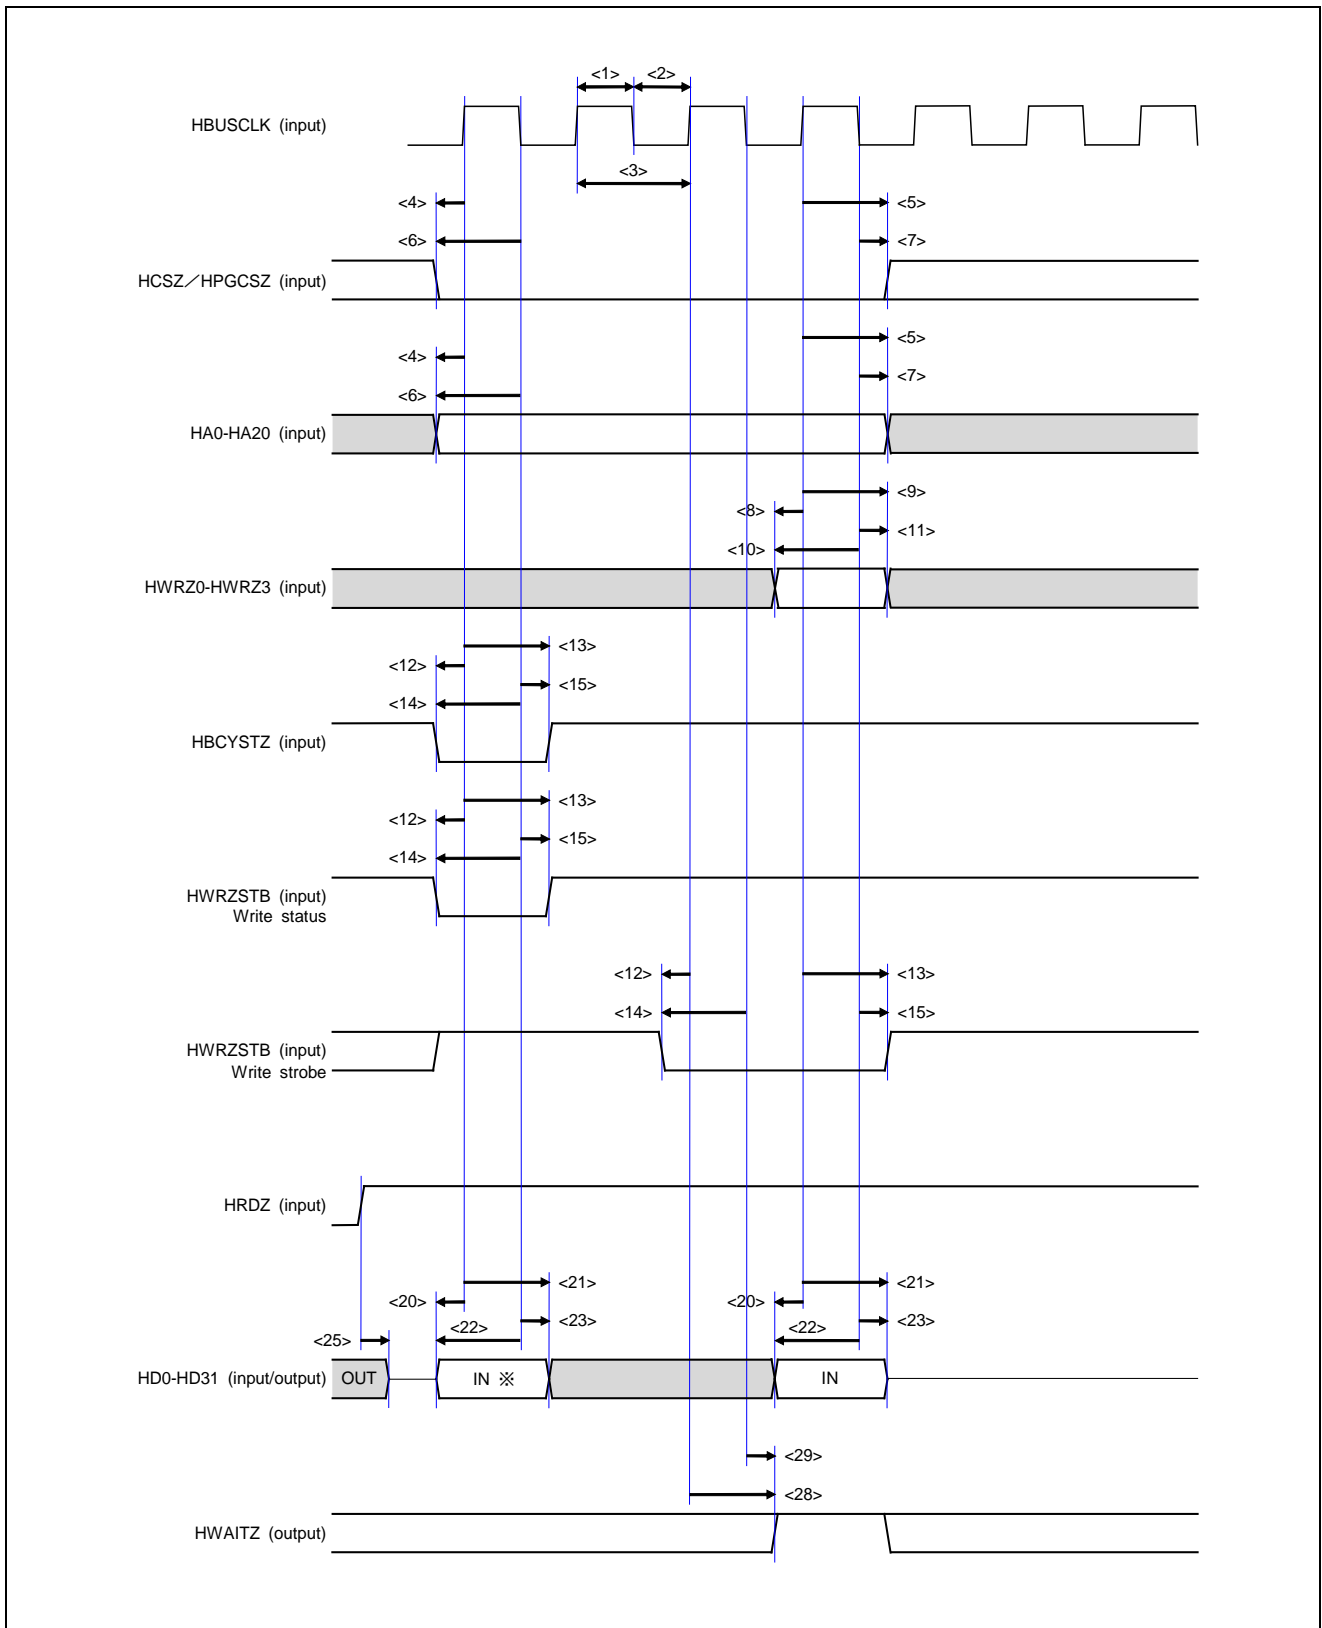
<1> <2>

HBUSCLK (input)

<3>

<4> <5>

<6> <7>

HCSZ／HPGCSZ (input)

<5>

<4>

<7>

<6>

HA0-HA20 (input)

<9>

<8>

<11>

<10>

HWRZ0-HWRZ3 (input)

<13>

<12>

<15>

<14>

HBCYSTZ (input)

<13>

<12>

<15>

<14>

HWRZSTB (input)
Write status

<12> <13>

<14> <15>

HWRZSTB (input)
Write strobe

HRDZ (input)

<21> <21>

<20> <20>

<22> <23> <22> <23>

<25>

HD0-HD31 (input/output) OUT IN ※ IN

<29>

<28>

HWAITZ (output)